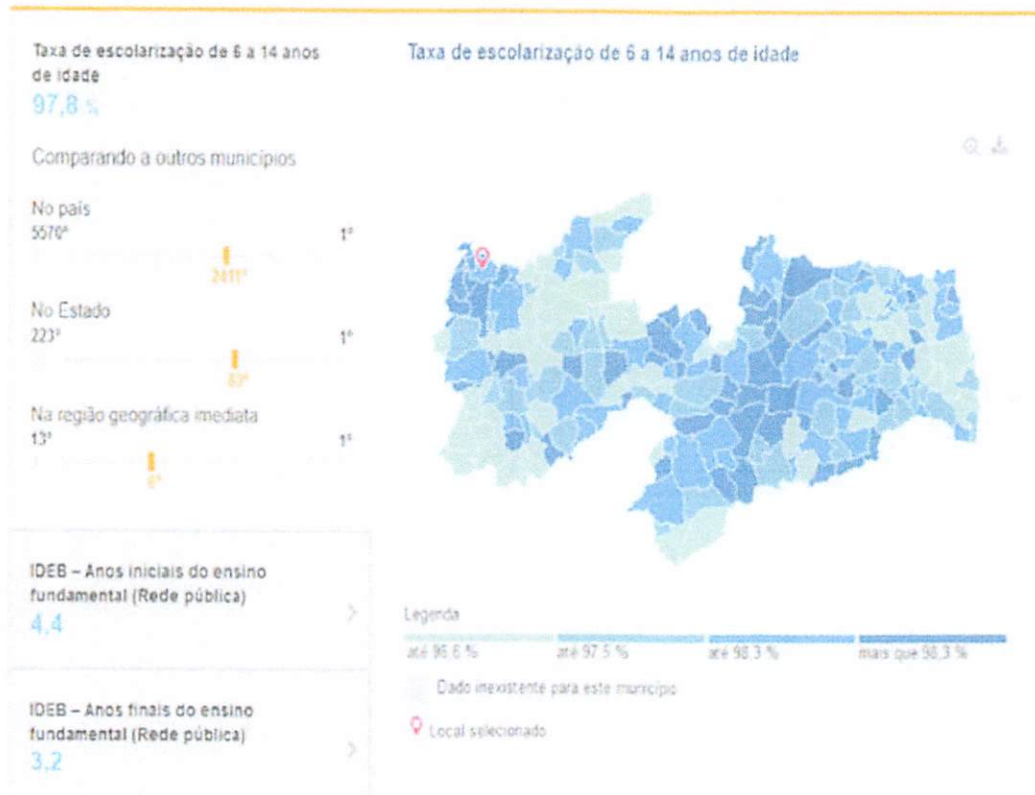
Taxa de escolarização de 6 a 14 anos de idade
97,8 %

Comparando a outros municípios

No país
5570º 1º
2411º

No Estado
223º 1º
67º

Na região geográfica imediata
13º 1º
6º

IDEB – Anos iniciais do ensino fundamental (Rede pública)
4,4

IDEB – Anos finais do ensino fundamental (Rede pública)
3,2

Taxa de escolarização de 6 a 14 anos de idade

Legenda
até 96.6 %
até 97.5 %
até 98.3 %
mais que 98.3 %
Dado inexistente para este município
Local selecionado